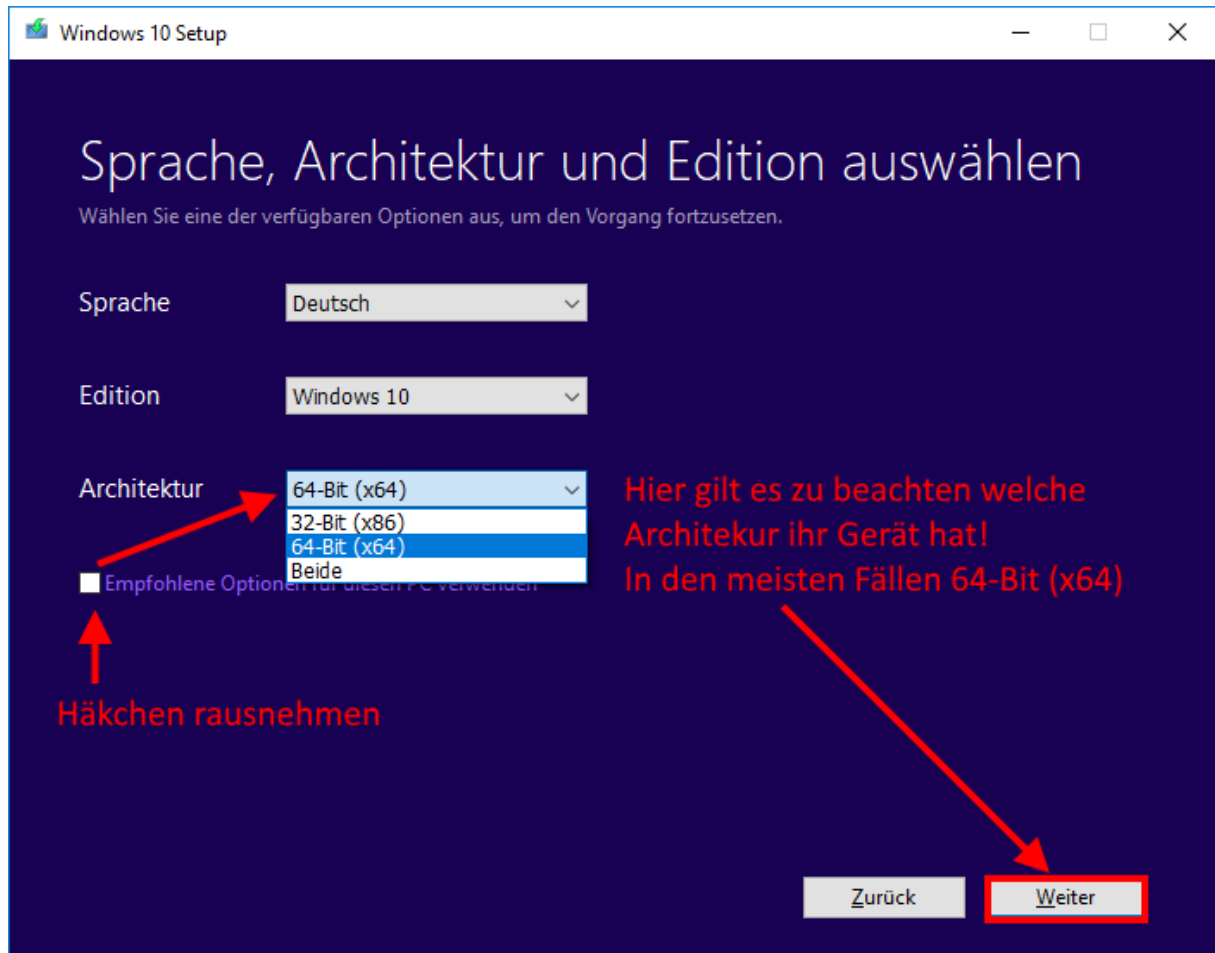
Windows 10 Setup

Sprache, Architektur und Edition auswählen

Wählen Sie eine der verfügbaren Optionen aus, um den Vorgang fortzusetzen.

Sprache Deutsch

Edition Windows 10

Architektur 64-Bit (x64)

32-Bit (x86)
64-Bit (x64)
Beide

Hier gilt es zu beachten welche Architekur ihr Gerät hat!
In den meisten Fällen 64-Bit (x64)

Empfohlene Optionen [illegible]

Häkchen rausnehmen

Zurück Weiter